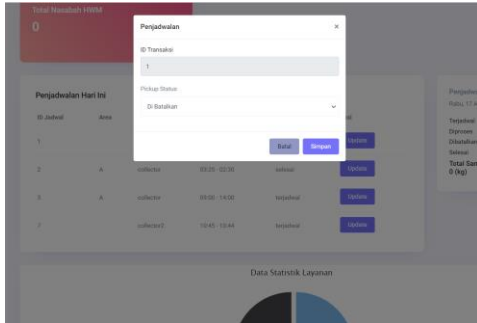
Total Nasabah HWM
0

Penjadwalan Hari Ini

| ID Jadwal | Area | | | al | |
|---|---|---|---|---|---|
| 1 | | | | | Update |
| 3 | A | collector | 09:05 - 02:30 | selesai | Update |
| 5 | A | collector | 09:00 - 14:00 | terjadwal | Update |
| 7 | | collector2 | 10:45 - 10:44 | terjadwal | Update |

Penjadwa
Rabu, 17 A
Terjadwal
Diproses
Dibatalkan
Selesai
Total Sam
0 (kg)

Data Statistik Layanan

Penjadwalan ×

ID Transaksi
1

Pickup Status
Di Batalkan

Batal Simpan